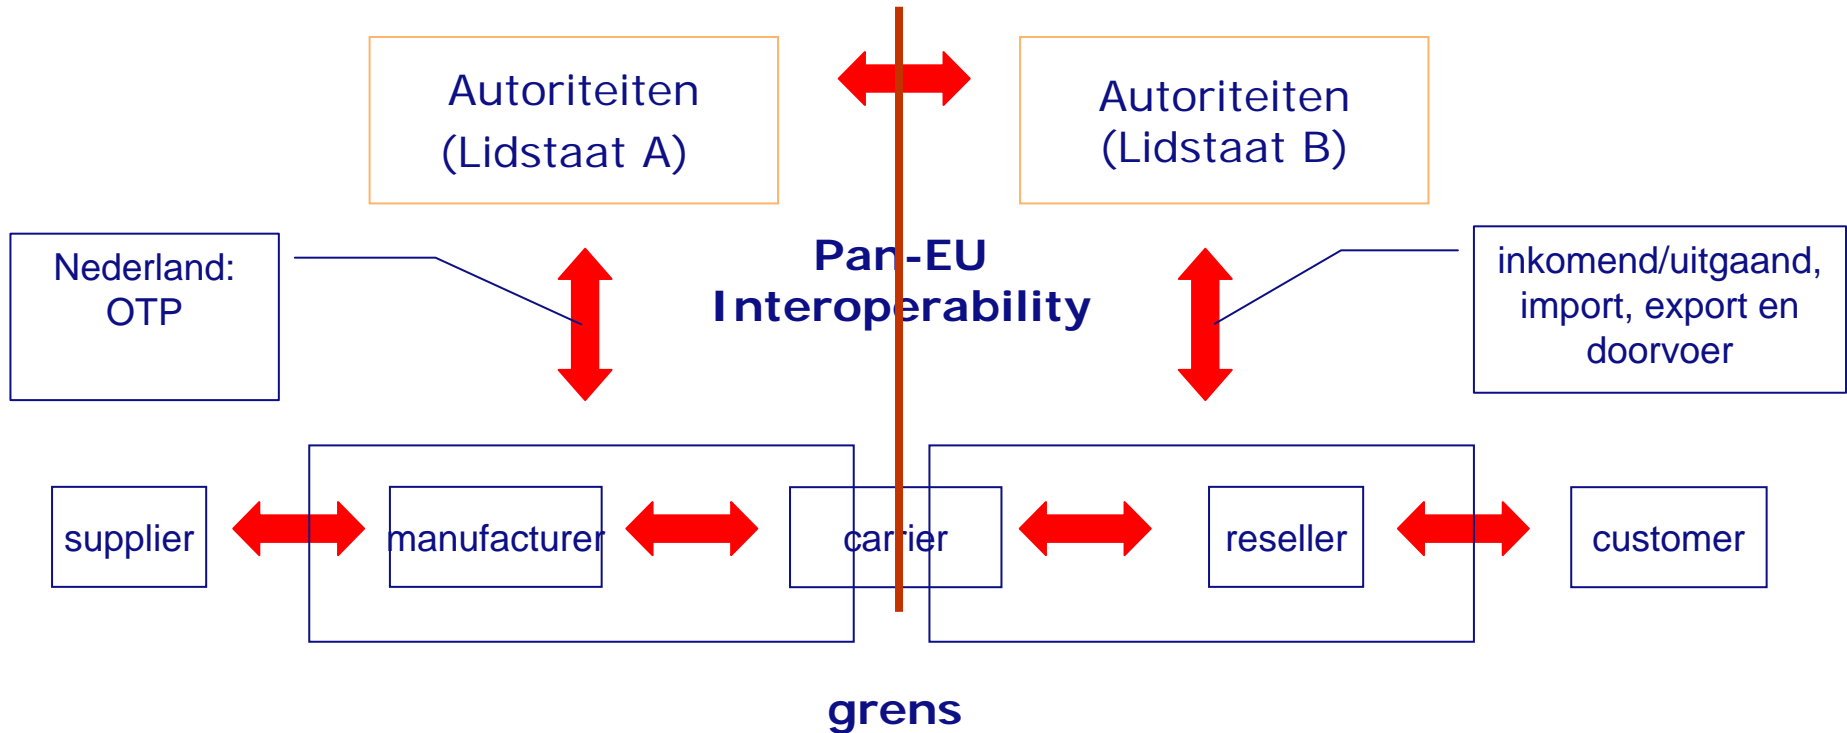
Autoriteiten
(Lidstaat A)

Autoriteiten
(Lidstaat B)

Nederland:
OTP

Pan-EU
Interoperability

inkomend/uitgaand,
import, export en
doorvoer

supplier

manufacturer

carrier

reseller

customer

grens